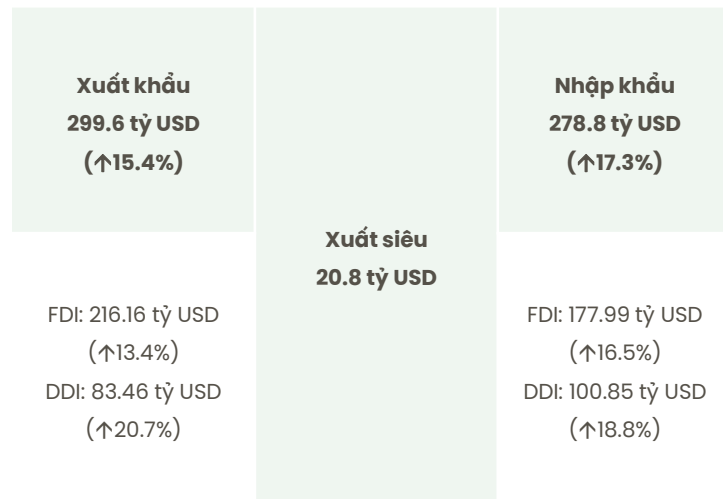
Xuất khẩu
299.6 tỷ USD
(↑15.4%)

Xuất siêu
20.8 tỷ USD

Nhập khẩu
278.8 tỷ USD
(↑17.3%)

FDI: 216.16 tỷ USD
(↑13.4%)
DDI: 83.46 tỷ USD
(↑20.7%)

FDI: 177.99 tỷ USD
(↑16.5%)
DDI: 100.85 tỷ USD
(↑18.8%)